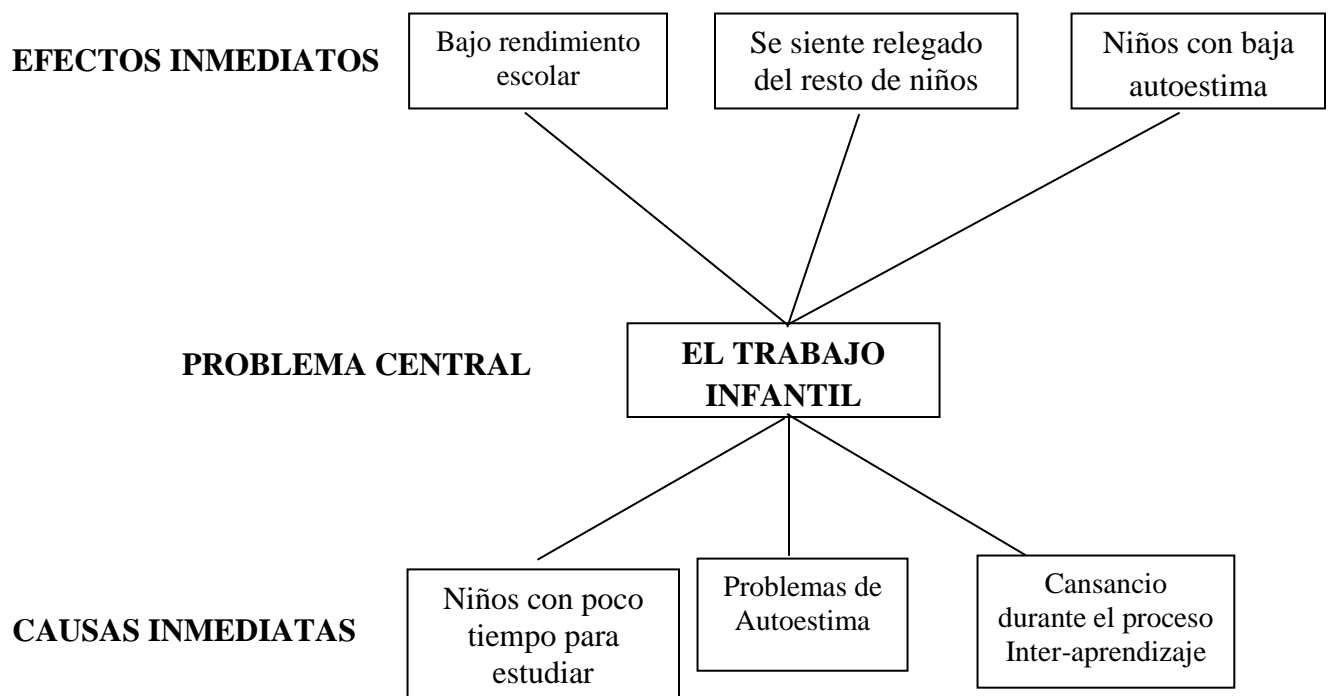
EFECTOS INMEDIATOS

Bajo rendimiento escolar

Se siente relegado del resto de niños

Niños con baja autoestima

PROBLEMA CENTRAL

EL TRABAJO INFANTIL

CAUSAS INMEDIATAS

Niños con poco tiempo para estudiar

Problemas de Autoestima

Cansancio durante el proceso Inter-aprendizaje